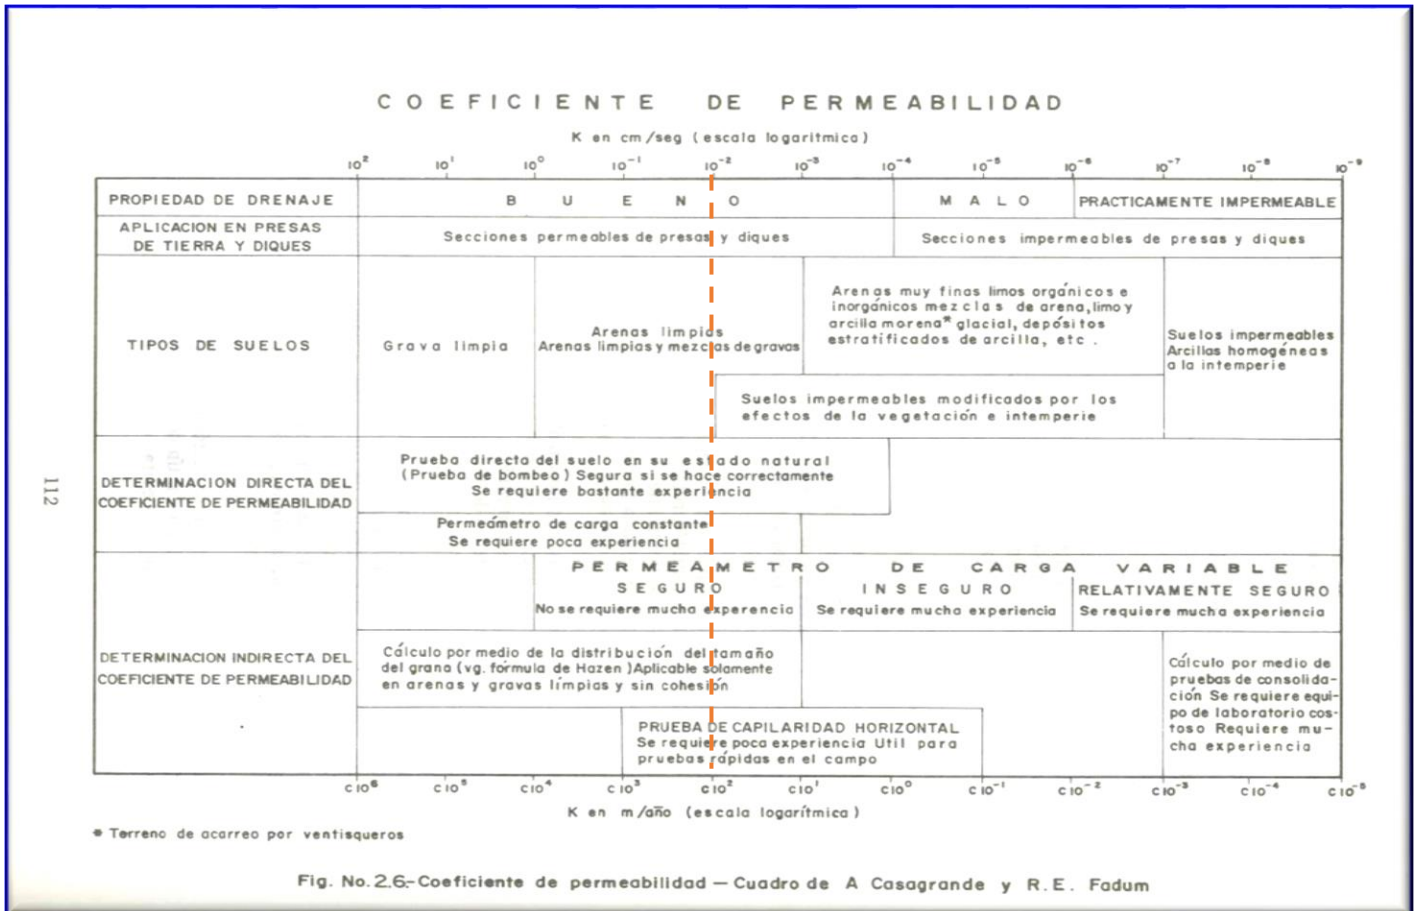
COEFICIENTE DE PERMEABILIDAD

K en cm/seg (escala logaritmica)

$10^{2}$ $10^{1}$ $10^{0}$ $10^{-1}$ $10^{-2}$ $10^{-3}$ $10^{-4}$ $10^{-5}$ $10^{-6}$ $10^{-7}$ $10^{-8}$ $10^{-9}$

PROPIEDAD DE DRENAJE | BUENO | MALO | PRACTICAMENTE IMPERMEABLE

APLICACION EN PRESAS DE TIERRA Y DIQUES | Secciones permeables de presas y diques | Secciones impermeables de presas y diques

TIPOS DE SUELOS | Grava limpia | Arenas limpias Arenas limpias y mezclas de gravas | Arenas muy finas limos orgánicos e inorgánicos mezclas de arena, limo y arcilla morena* glacial, depósitos estratificados de arcilla, etc. | Suelos impermeables Arcillas homogéneas a la intemperie

Suelos impermeables modificados por los efectos de la vegetación e intemperie

DETERMINACION DIRECTA DEL COEFICIENTE DE PERMEABILIDAD | Prueba directa del suelo en su estado natural (Prueba de bombeo) Segura si se hace correctamente Se requiere bastante experiencia

Permeámetro de carga constante Se requiere poca experiencia

DETERMINACION INDIRECTA DEL COEFICIENTE DE PERMEABILIDAD | PERMEAMETRO DE CARGA VARIABLE

SEGURO No se requiere mucha experiencia | INSEGURO Se requiere mucha experiencia | RELATIVAMENTE SEGURO Se requiere mucha experiencia

Cálculo por medio de la distribución del tamaño del grano (vg. formula de Hazen) Aplicable solamente en arenas y gravas limpias y sin cohesión

Cálculo por medio de pruebas de consolidación Se requiere equipo de laboratorio costoso Requiere mucha experiencia

PRUEBA DE CAPILARIDAD HORIZONTAL Se requiere poca experiencia Util para pruebas rápidas en el campo

c $10^{6}$ c $10^{5}$ c $10^{4}$ c $10^{3}$ c $10^{2}$ c $10^{1}$ c $10^{0}$ c $10^{-1}$ c $10^{-2}$ c $10^{-3}$ c $10^{-4}$ c $10^{-5}$

K en m/año (escala logarítmica)

* Terreno de acarreo por ventisqueros

112

Fig. No. 2.6.- Coeficiente de permeabilidad — Cuadro de A Casagrande y R.E. Fadum